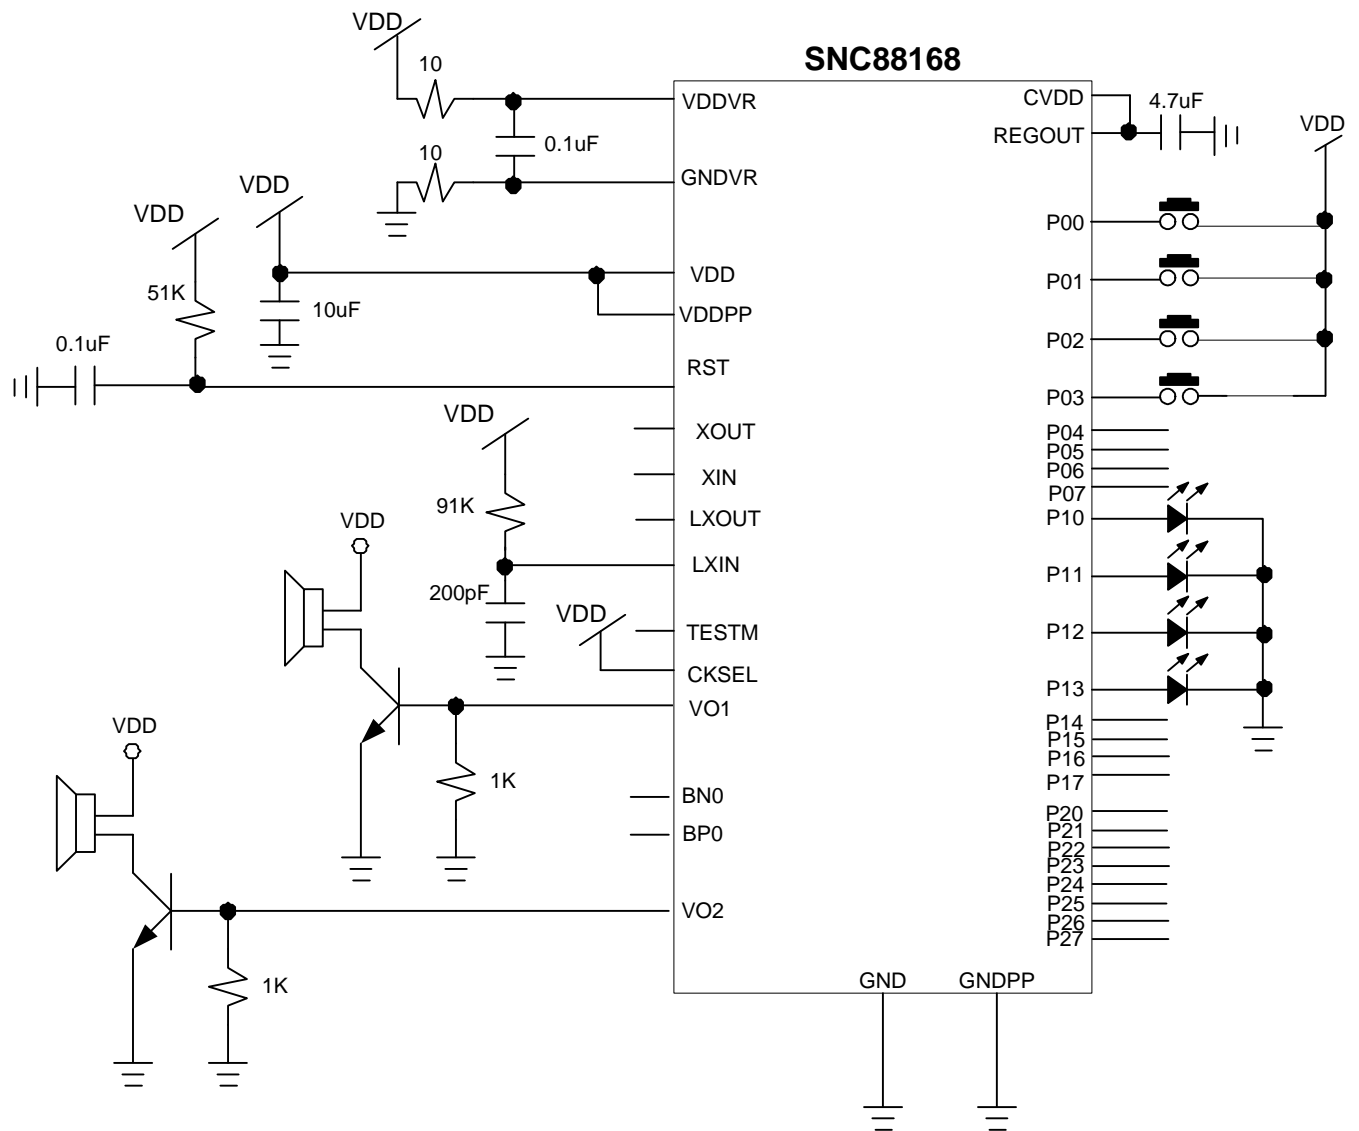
SNC88168

VDD
10
VDDVR
0.1uF
10
GNDVR
VDD
VDD
51K
VDD
10uF
VDDPP
0.1uF
RST
VDD
XOUT
XIN
91K
LXOUT
VDD
LXIN
200pF
VDD
TESTM
CKSEL
VO1
1K
VDD
BN0
BP0
VO2
1K
GND
GNDPP
CVDD
4.7uF
REGOUT
VDD
P00
P01
P02
P03
P04
P05
P06
P07
P10
P11
P12
P13
P14
P15
P16
P17
P20
P21
P22
P23
P24
P25
P26
P27